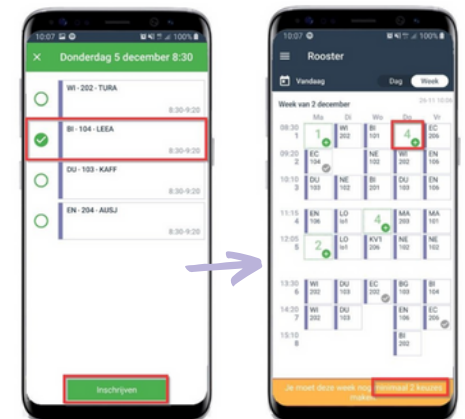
10:07 100%

Donderdag 5 december 8:30

WI - 202 - TURA
8:30-9:20

BI - 104 - LEEA
1
8:30-9:20

DU - 103 - KAFF
8:30-9:20

EN - 204 - AUSJ
8:30-9:20

Inschrijven

10:07 100%

Rooster

Vandaag

Dag Week

Week van 2 december

Ma Di Wo Do Vr

08:30 1 WI 202 BI 101 4 EC 206
09:20 EC 104 NE 102 NE 102 EC 206
10:10 DU 103 NE 102 BI 201 DU 103 EN 106
11:15 EN 106 LO 1 4 MA 201 WI 202
12:05 2 LO 1 KV1 206 NE 102 LO 1
13:30 WI 202 DU 103 EC 206 BG 109 BI 104
14:20 WI 202 DU 103 NE 102 EN 106 EC 206
15:10 BI 202

Je moet deze week nog minimaal 2 keuzes maken